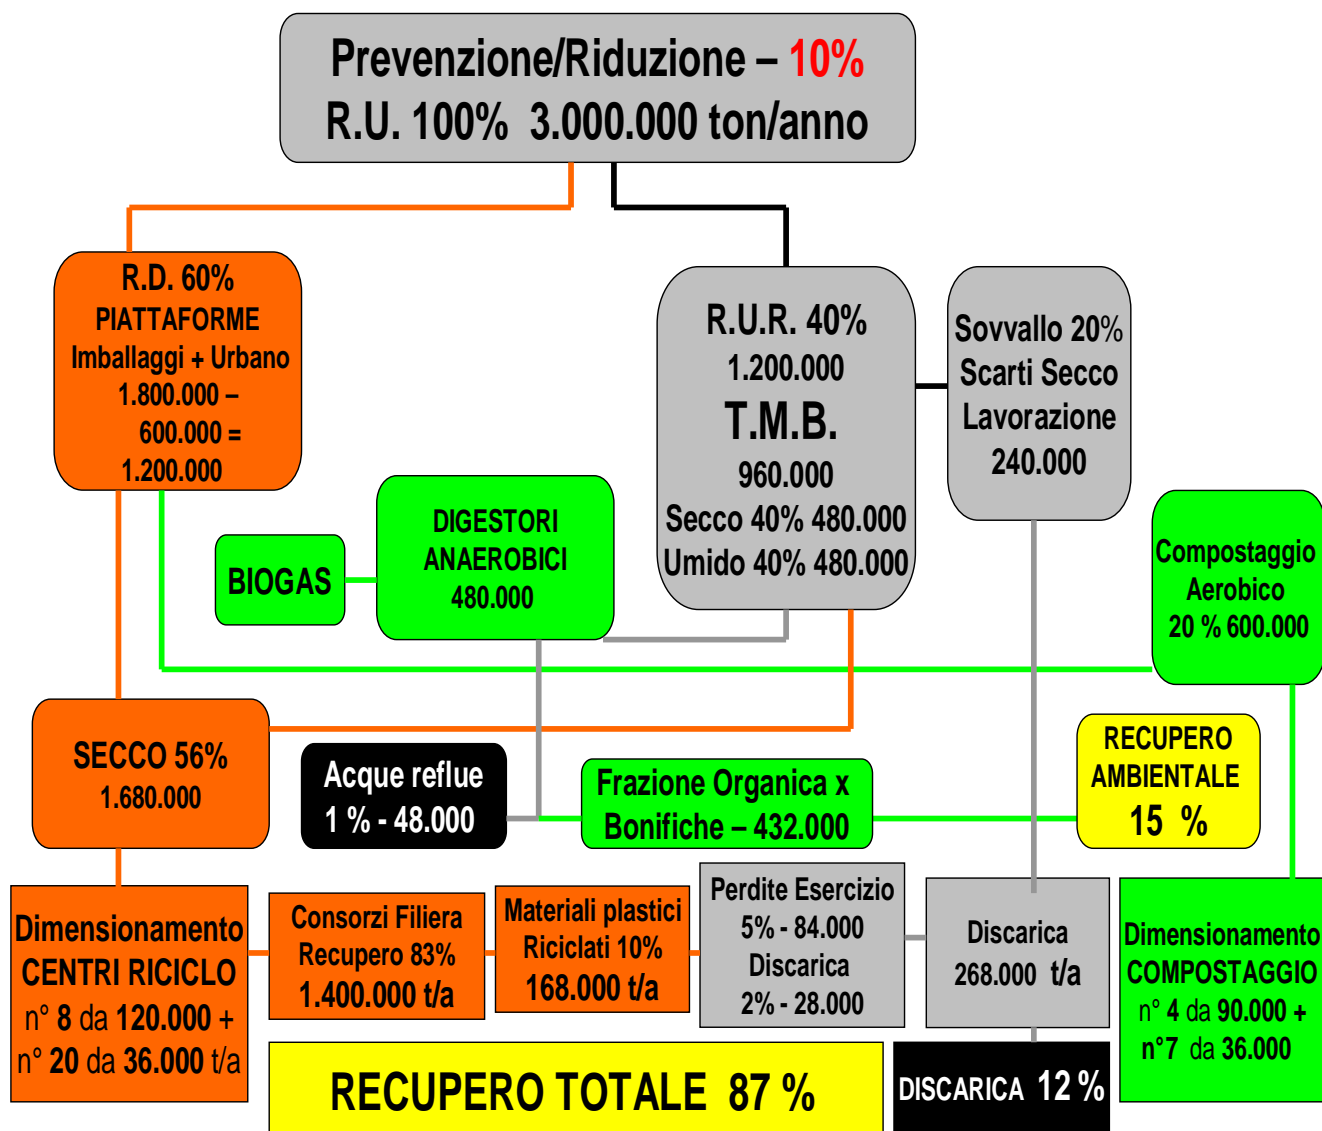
Prevenzione/Riduzione – 10%
R.U. 100% 3.000.000 ton/anno

R.D. 60%
PIATTAFORME
Imballaggi + Urbano
1.800.000 –
600.000 =
1.200.000

R.U.R. 40%
1.200.000
T.M.B.
960.000
Secco 40% 480.000
Umido 40% 480.000

Sovvallo 20%
Scarti Secco
Lavorazione
240.000

BIOGAS

DIGESTORI
ANAEROBICI
480.000

Compostaggio
Aerobico
20 % 600.000

SECCO 56%
1.680.000

Acque reflue
1 % - 48.000

Frazione Organica x
Bonifiche – 432.000

RECUPERO
AMBIENTALE
15 %

Dimensionamento
CENTRI RICICLO
n° 8 da 120.000 +
n° 20 da 36.000 t/a

Consorzi Filiera
Recupero 83%
1.400.000 t/a

Materiali plastici
Riciclati 10%
168.000 t/a

Perdite Esercizio
5% - 84.000
Discarica
2% - 28.000

Discarica
268.000 t/a

Dimensionamento
COMPOSTAGGIO
n° 4 da 90.000 +
n°7 da 36.000

RECUPERO TOTALE 87 %

DISCARICA 12 %